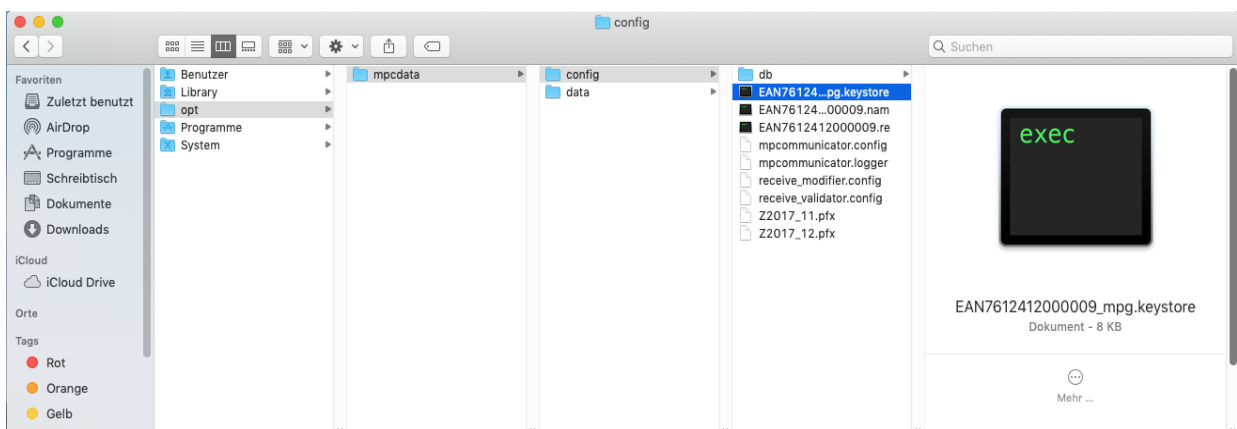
config

Suchen

Favoriten
Zuletzt benutzt
AirDrop
Programme
Schreibtisch
Dokumente
Downloads
iCloud
iCloud Drive
Orte
Tags
Rot
Orange
Gelb

Benutzer
Library
opt
Programme
System

mpcdata

config
data

db
EAN76124...pg.keystore
EAN76124...00009.nam
EAN7612412000009.re
mpcommunicator.config
mpcommunicator.logger
receive_modifier.config
receive_validator.config
Z2017_11.pfx
Z2017_12.pfx

exec

EAN7612412000009_mpg.keystore
Dokument - 8 KB

Mehr ...